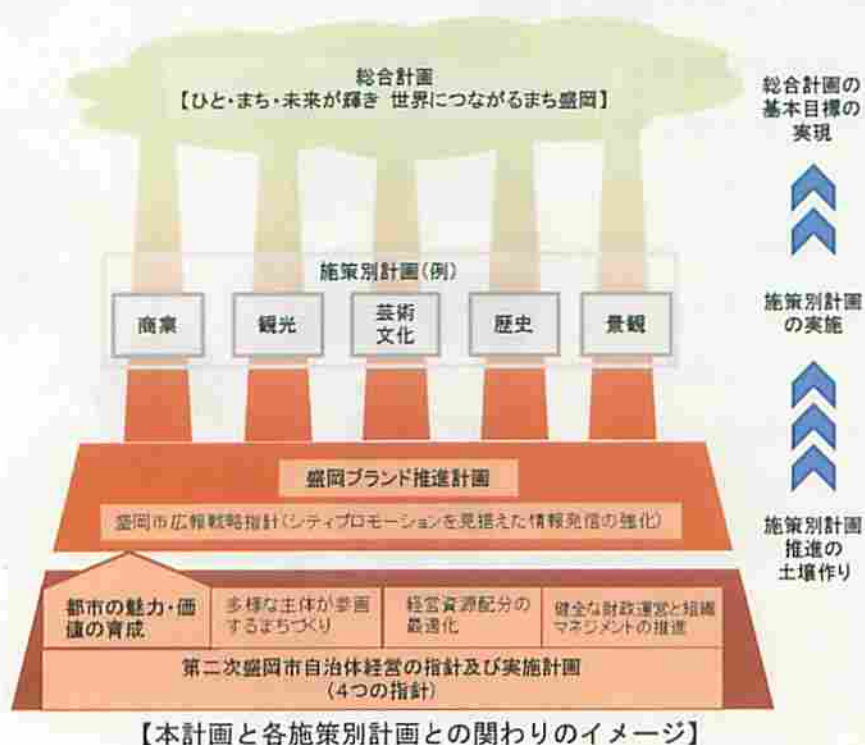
総合計画
【ひと・まち・未来が輝き 世界につながるまち盛岡】

総合計画の基本目標の実現

施策別計画(例)

商業

観光

芸術文化

歴史

景観

施策別計画の実施

盛岡ブランド推進計画

盛岡市広報戦略指針(シティプロモーションを見据えた情報発信の強化)

施策別計画推進の土壌作り

都市の魅力・価値の育成

多様な主体が参画するまちづくり

経営資源配分の最適化

健全な財政運営と組織マネジメントの推進

第二次盛岡市自治体経営の指針及び実施計画
(4つの指針)

【本計画と各施策別計画との関わりのイメージ】